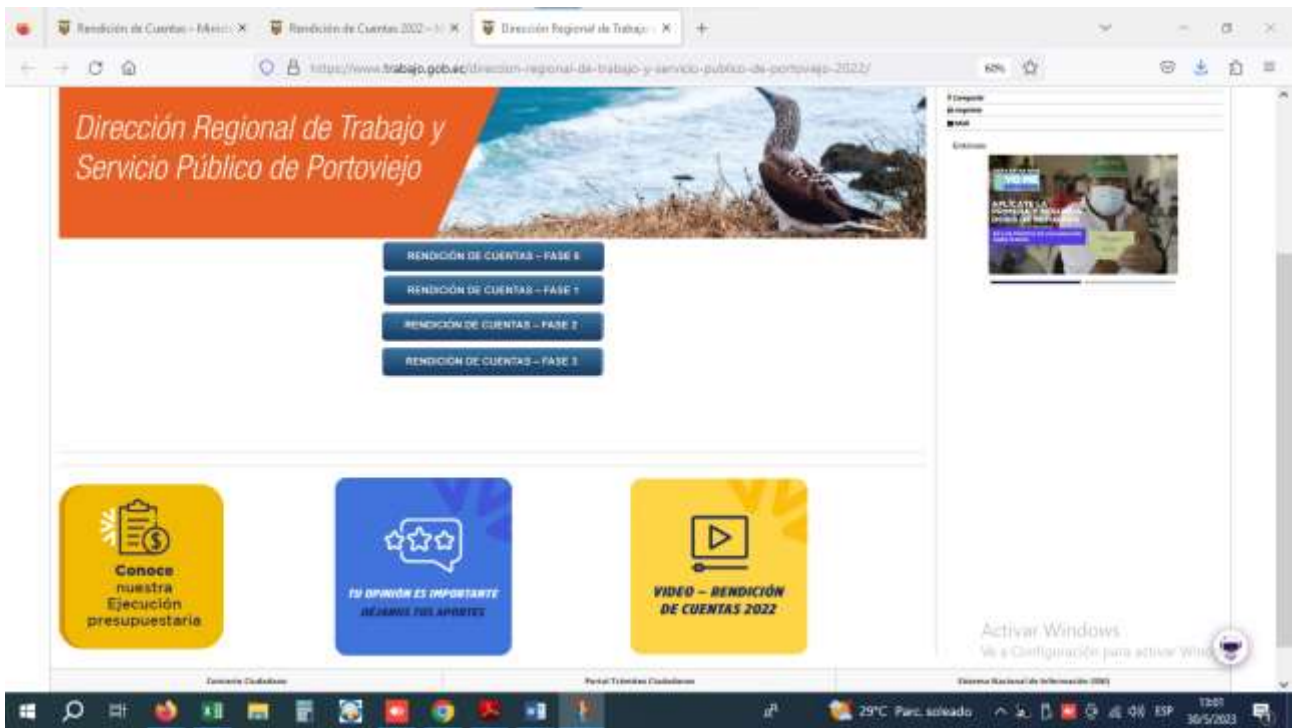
Rendición de Cuentas - Minis ×
Rendición de Cuentas 2022 - ×
Dirección Regional de Trabajo ×
+

https://www.trabajo.gob.ec/direccion-regional-de-trabajo-y-servicio-publico-de-portoviejo-2022/

60%

Dirección Regional de Trabajo y Servicio Público de Portoviejo

RENDICIÓN DE CUENTAS – FASE 0
RENDICIÓN DE CUENTAS – FASE 1
RENDICIÓN DE CUENTAS – FASE 2
RENDICIÓN DE CUENTAS – FASE 3

Conoce nuestra Ejecución presupuestaria

TU OPINIÓN ES IMPORTANTE
DÉJANOS TUS APORTES

VIDEO – RENDICIÓN DE CUENTAS 2022

Activar Windows
Ve a Configuración para activar Windows.

Contacto Ciudadano
Portal Trámites Ciudadanos
Sistema Nacional de Información (SNI)

29°C Parc. soleado
ESP
13:01
30/5/2023